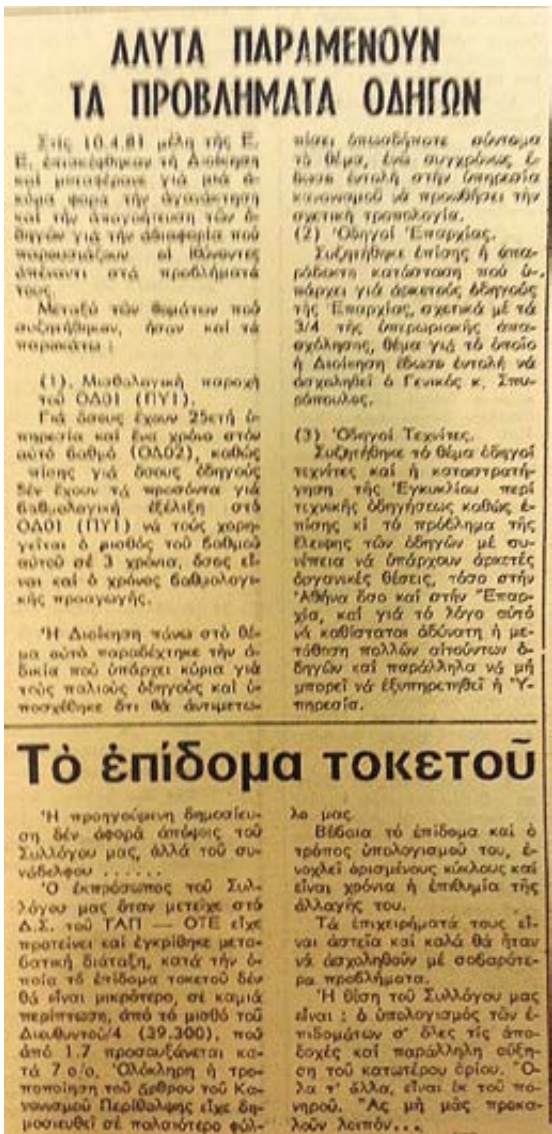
ΑΛΥΤΑ ΠΑΡΑΜΕΝΟΥΝ ΤΑ ΠΡΟΒΛΗΜΑΤΑ ΟΔΗΓΩΝ

Στις 10.4.81 μέλη της Ε.Ε. επισκέφθηκαν τη Διοίκηση και μετέφεραν γιά μιά ἀκόμα φορά την άγανάκτηση και την άπογοήτευση των ὀδηγων γιά την άδιαφορία πού παρουσιάζουν οἱ ἰθύνοντες ἀπέναντι στά προβλήματά τους.

Μεταξύ των θεμάτων πού συζητήθηκαν, ήταν και τά παρακάτω:

(1). Μισθολογική παροχή του ΟΔ01 (ΠΥ1).

Γιά ὅσους ἔχουν 25ετή ὑπηρεσία και ένα χρόνο στόν αὐτό βαθμό (ΟΔ02), καθώς ἐπίσης γιά ὅσους ὀδηγούς δέν ἔχουν τά προσόντα γιά βαθμολογική ἐξέλιξη στό ΟΔ01 (ΠΥ1) νά τούς χορηγεῖται ὁ μισθός του βαθμού αὐτού σέ 3 χρόνια, ὅσος εἶναι και ὁ χρόνος βαθμολογικής προαγωγής.

Ἡ Διοίκηση πάνω στό θέμα αὐτό παραδέχτηκε την ἀδικία πού ὑπάρχει κύρια γιά τούς παλιούς ὀδηγούς και ὑποσχέθηκε ὅτι θά ἀντιμετωπίσει όπωσδήποτε σύντομα τό θέμα, ἐνῶ συγχρόνως, ἔδωσε ἐντολή στην ὑπηρεσία κανονισμού νά προωθήσει την σχετική τροπολογία.

(2) Ὀδηγοί Ἐπαρχίας.

Συζητήθηκε ἐπίσης ἡ ἀπαράδεκτη κατάσταση πού ὑπάρχει γιά ἀρκετούς ὀδηγούς της Ἐπαρχίας, σχετικά μέ τά 3/4 της ἐπιχωριακής ἀπασχόλησης, θέμα γιά τό ὁποίο ἡ Διοίκηση ἔδωσε ἐντολή νά ἀσχοληθεί ὁ Γενικός κ. Σπυρόπουλος.

(3) Ὀδηγοί Τεχνίτες.

Συζητήθηκε τό θέμα ὀδηγοί τεχνίτες καί ἡ καταστρατήγηση της Ἐγκυκλίου περί τεχνικής ὀδηγήσεως καθώς ἐπίσης κι τό πρόβλημα της ἔλλειψης των ὀδηγών μέ συνέπεια νά ὑπάρχουν ἀρκετές ὀργανικές θέσεις, τόσο στην Ἀθήνα ὅσο καί στην Ἐπαρχία, καί γιά τό λόγο αὐτό νά καθίσταται ἀδύνατη ἡ μετάθεση πολλών αἰτούντων ὀδηγών καί παράλληλα νά μή μπορεί νά ἐξυπηρετηθεί ἡ Ὑπηρεσία.

Τό ἐπίδομα τοκετοῦ

Ἡ προηγούμενη δημοσίευση δέν ἀφορά ἀπόψεις του Συλλόγου μας, ἀλλά του συνάδελφου ......

Ὁ ἐκπρόσωπος του Συλλόγου μας ὅταν μετείχε στό Δ.Σ. του ΤΑΠ — ΟΤΕ εἶχε προτείνει καί ἐγκρίθηκε μεταβατική διάταξη, κατά την ὁποία τό ἐπίδομα τοκετού δέν θά εἶναι μικρότερο, σέ καμιά περίπτωση, ἀπό τό μισθό του Διευθυντού/4 (39.300), πού ἀπό 1.7 προσαυξάνεται κατά 7 ο/ο. Ὁλόκληρη ἡ τροποποίηση του ἄρθρου του Κανονισμού Περίθαλψης εἶχε δημοσιευθεί σέ παλαιότερο φύλλο μας.

Βέβαια τό ἐπίδομα καί ὁ τρόπος ὑπολογισμού του, ἐνοχλεί ὁρισμένους κύκλους καί εἶναι χρόνια ἡ ἐπιθυμία της ἀλλαγής του.

Τά ἐπιχειρήματά τους εἶναι ἀστεία καί καλά θά ήταν νά ἀσχοληθούν μέ σοβαρότερα προβλήματα.

Ἡ θέση του Συλλόγου μας εἶναι: ὁ ὑπολογισμός των ἐπιδομάτων σ' ὅλες τίς ἀποδοχές καί παράλληλη αὔξηση του κατωτέρου ὁρίου. Ὅλα τ' ἄλλα, εἶναι ἐκ του πονηρού. Ἄς μή μάς προκαλούν λοιπόν...